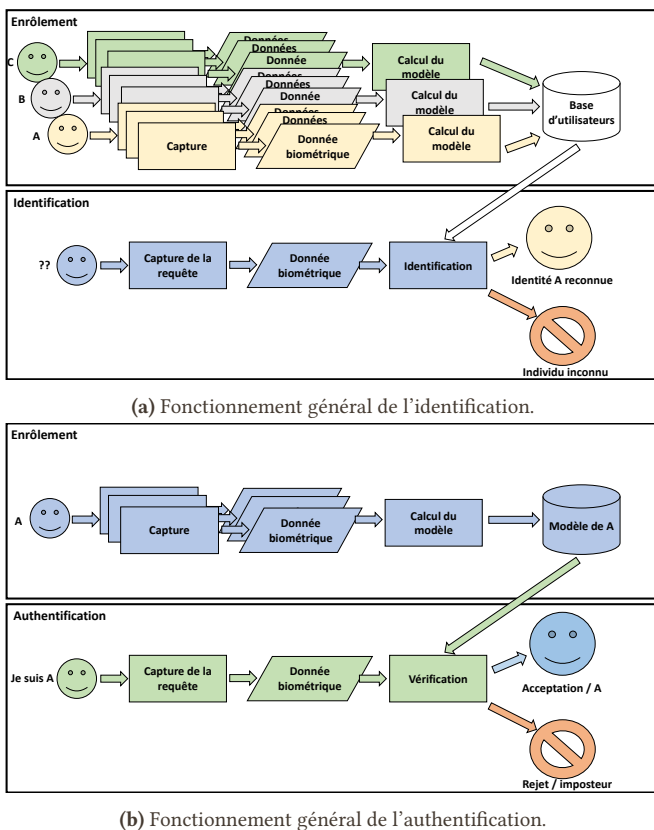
Enrôlement

C

B

A

Capture

Données

Données

Donnée

Données

Donnée

Données

Donnée biométrique

Calcul du modèle

Calcul du modèle

Calcul du modèle

Base d'utilisateurs

Identification

??

Capture de la requête

Donnée biométrique

Identification

Identité A reconnue

Individu inconnu

**(a)** Fonctionnement général de l'identification.

Enrôlement

A

Capture

Donnée biométrique

Calcul du modèle

Modèle de A

Authentification

Je suis A

Capture de la requête

Donnée biométrique

Vérification

Acceptation / A

Rejet / imposteur

**(b)** Fonctionnement général de l'authentification.